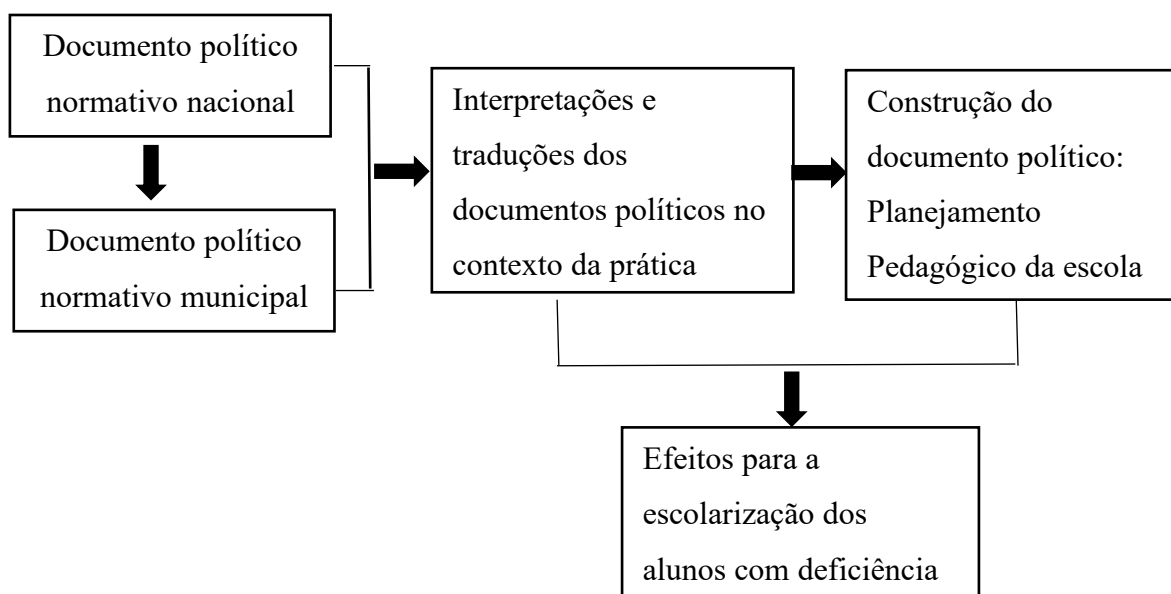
Documento político normativo nacional

Documento político normativo municipal

Interpretações e traduções dos documentos políticos no contexto da prática

Construção do documento político: Planejamento Pedagógico da escola

Efeitos para a escolarização dos alunos com deficiência